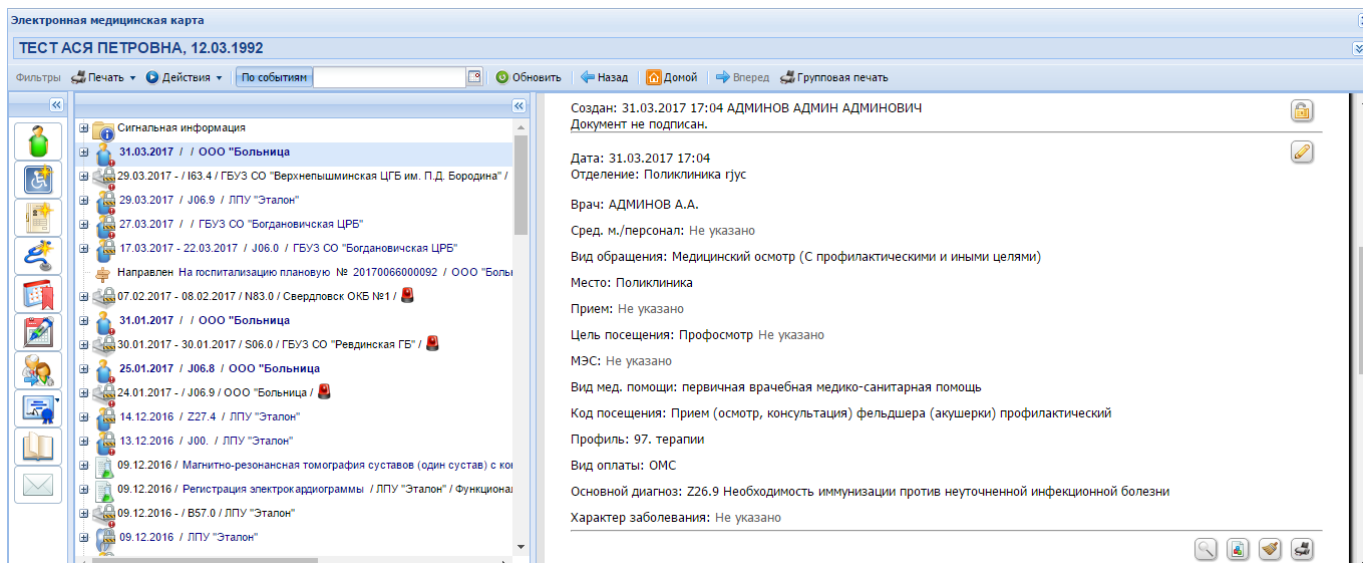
Электронная медицинская карта

ТЕСТ АСЯ ПЕТРОВНА, 12.03.1992

Фильтры Печать Действия По событиям Обновить Назад Домой Вперед Групповая печать

Сигнальная информация
31.03.2017 / / ООО "Больница
29.03.2017 - / I63.4 / ГБУЗ СО "Верхнепышминская ЦГБ им. П.Д. Бородина" /
29.03.2017 / J06.9 / ЛПУ "Эталон"
27.03.2017 / / ГБУЗ СО "Богдановичская ЦРБ"
17.03.2017 - 22.03.2017 / J06.0 / ГБУЗ СО "Богдановичская ЦРБ"
Направлен На госпитализацию плановую № 20170066000092 / ООО "Боль
07.02.2017 - 08.02.2017 / N83.0 / Свердловск ОКБ №1 /
31.01.2017 / / ООО "Больница
30.01.2017 - 30.01.2017 / S06.0 / ГБУЗ СО "Ревдинская ГБ" /
25.01.2017 / J06.8 / ООО "Больница
24.01.2017 - / J06.9 / ООО "Больница /
14.12.2016 / Z27.4 / ЛПУ "Эталон"
13.12.2016 / J00. / ЛПУ "Эталон"
09.12.2016 / Магнитно-резонансная томография суставов (один сустав) с ко
09.12.2016 / Регистрация электрокардиограммы / ЛПУ "Эталон" / Функциона
09.12.2016 - / B57.0 / ЛПУ "Эталон"
09.12.2016 / ЛПУ "Эталон"

Создан: 31.03.2017 17:04 АДМИНОВ АДМИН АДМИНОВИЧ
Документ не подписан.

Дата: 31.03.2017 17:04
Отделение: Поликлиника rjyc

Врач: АДМИНОВ А.А.

Сред. м./персонал: Не указано

Вид обращения: Медицинский осмотр (С профилактическими и иными целями)

Место: Поликлиника

Прием: Не указано

Цель посещения: Профосмотр Не указано

МЭС: Не указано

Вид мед. помощи: первичная врачебная медико-санитарная помощь

Код посещения: Прием (осмотр, консультация) фельдшера (акушерки) профилактический

Профиль: 97. терапии

Вид оплаты: ОМС

Основной диагноз: Z26.9 Необходимость иммунизации против неуточненной инфекционной болезни

Характер заболевания: Не указано